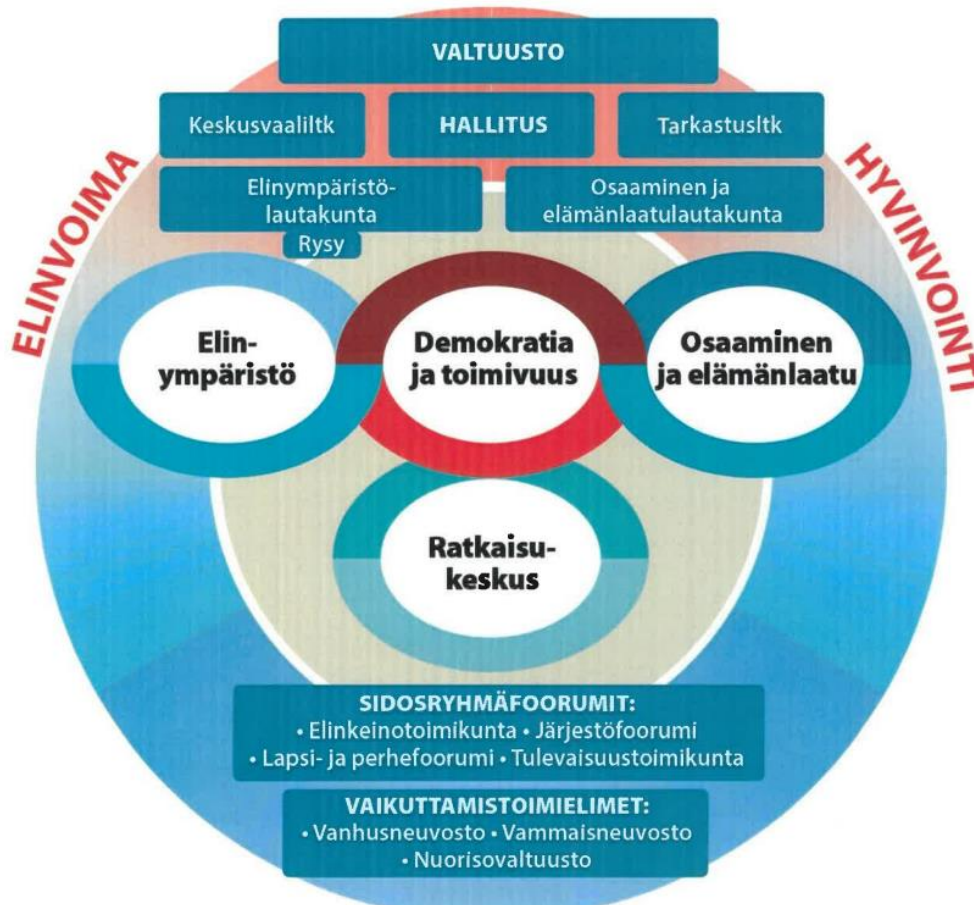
VALTUUSTO

Keskusvaaliltk

HALLITUS

Tarkastusltk

Elinympäristölautakunta

Rysy

Osaaminen ja elämänlaatulautakunta

ELINVOIMA

HYVINVOINTI

Elinympäristö

Demokratia ja toimivuus

Osaaminen ja elämänlaatu

Ratkaisukeskus

SIDOSRYHMÄFOORUMIT:
• Elinkeinotoimikunta • Järjestöfoorumi
• Lapsi- ja perhefoorumi • Tulevaisuustoimikunta

VAIKUTTAMISTOIMIELIMET:
• Vanhusneuvosto • Vammaisneuvosto
• Nuorisovaltuusto